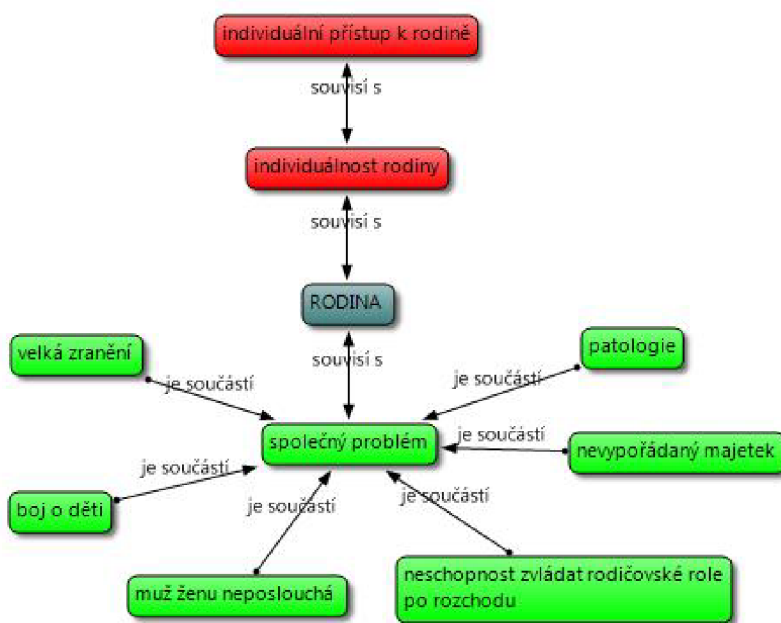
individuální přístup k rodině

souvisí s

individuálnost rodiny

souvisí s

RODINA

souvisí s

velká zranění

je součástí

patologie

je součástí

společný problém

je součástí

nevypořádaný majetek

je součástí

boj o děti

je součástí

je součástí

muž ženu neposlouchá

neschopnost zvládat rodičovské role po rozchodu